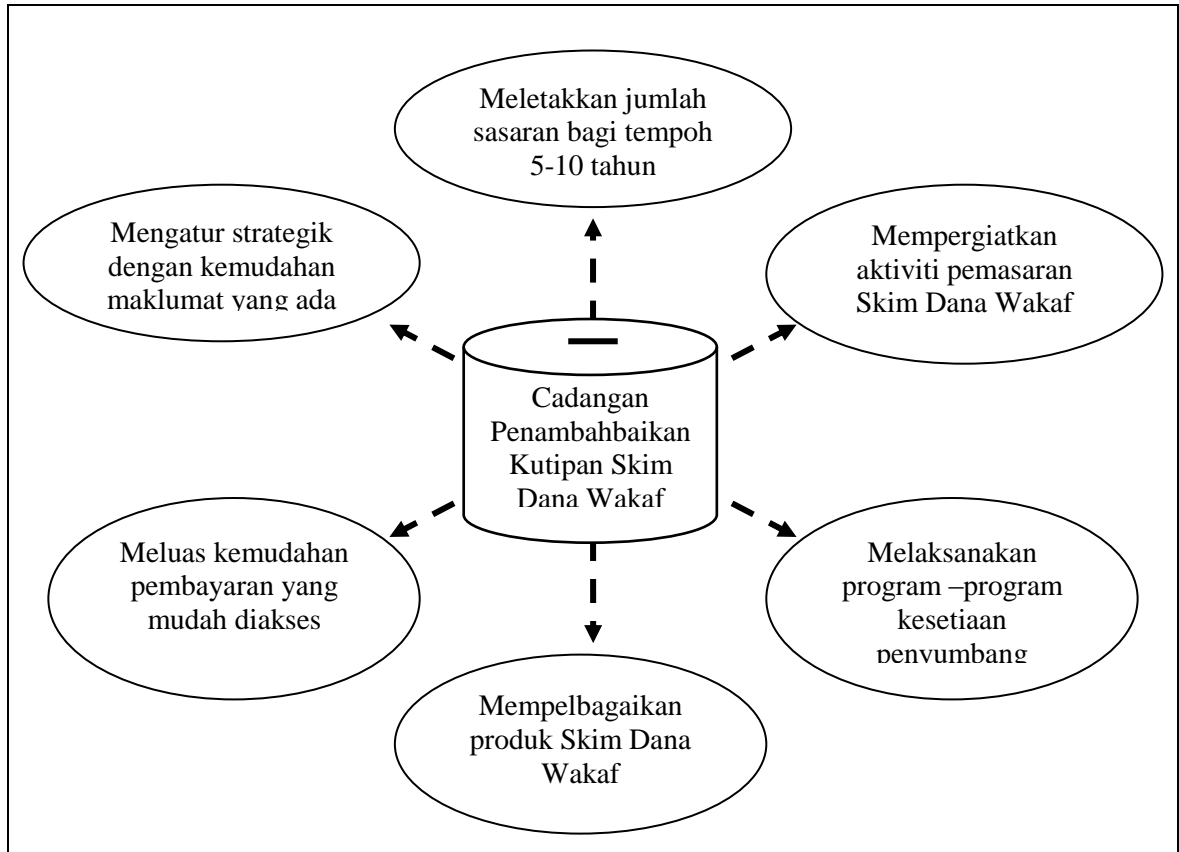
Meletakkan jumlah sasaran bagi tempoh 5-10 tahun

Mengatur strategik dengan kemudahan maklumat yang ada

Mempergiatkan aktiviti pemasaran Skim Dana Wakaf

Cadangan Penambahbaikan Kutipan Skim Dana Wakaf

Meluas kemudahan pembayaran yang mudah diakses

Melaksanakan program –program kesetiaan penyumbang

Mempelbagaikan produk Skim Dana Wakaf